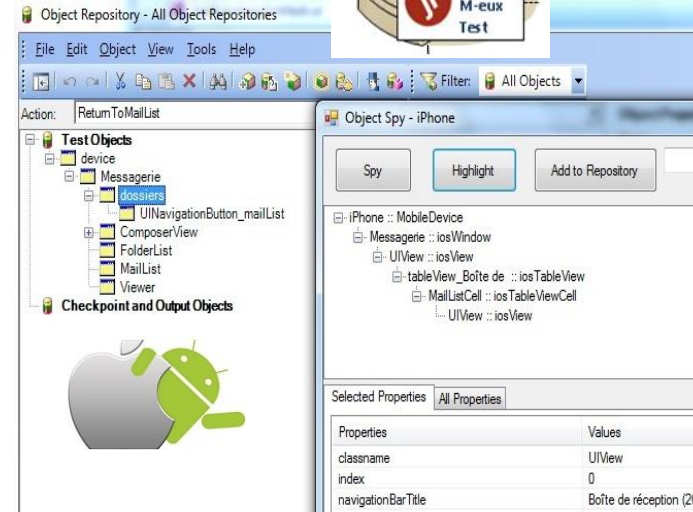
Object Repository - All Object Repositories

M-eux Test

File Edit Object View Tools Help

Filter: All Objects

Action: ReturnToMailList

Test Objects
device
Messagerie
Dossiers
UINavigationButton_mailList
ComposerView
FolderList
MailList
Viewer
Checkpoint and Output Objects

Object Spy - iPhone

Spy Highlight Add to Repository

iPhone :: MobileDevice
Messagerie :: iosWindow
UIView :: iosView
tableView_Boîte de :: iosTableView
MailListCell :: iosTableViewCell
UIView :: iosView

Selected Properties All Properties

| Properties | Values |
|---|---|
| classname | UIView |
| index | 0 |
| navigationBarTitle | Boîte de réception (2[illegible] |